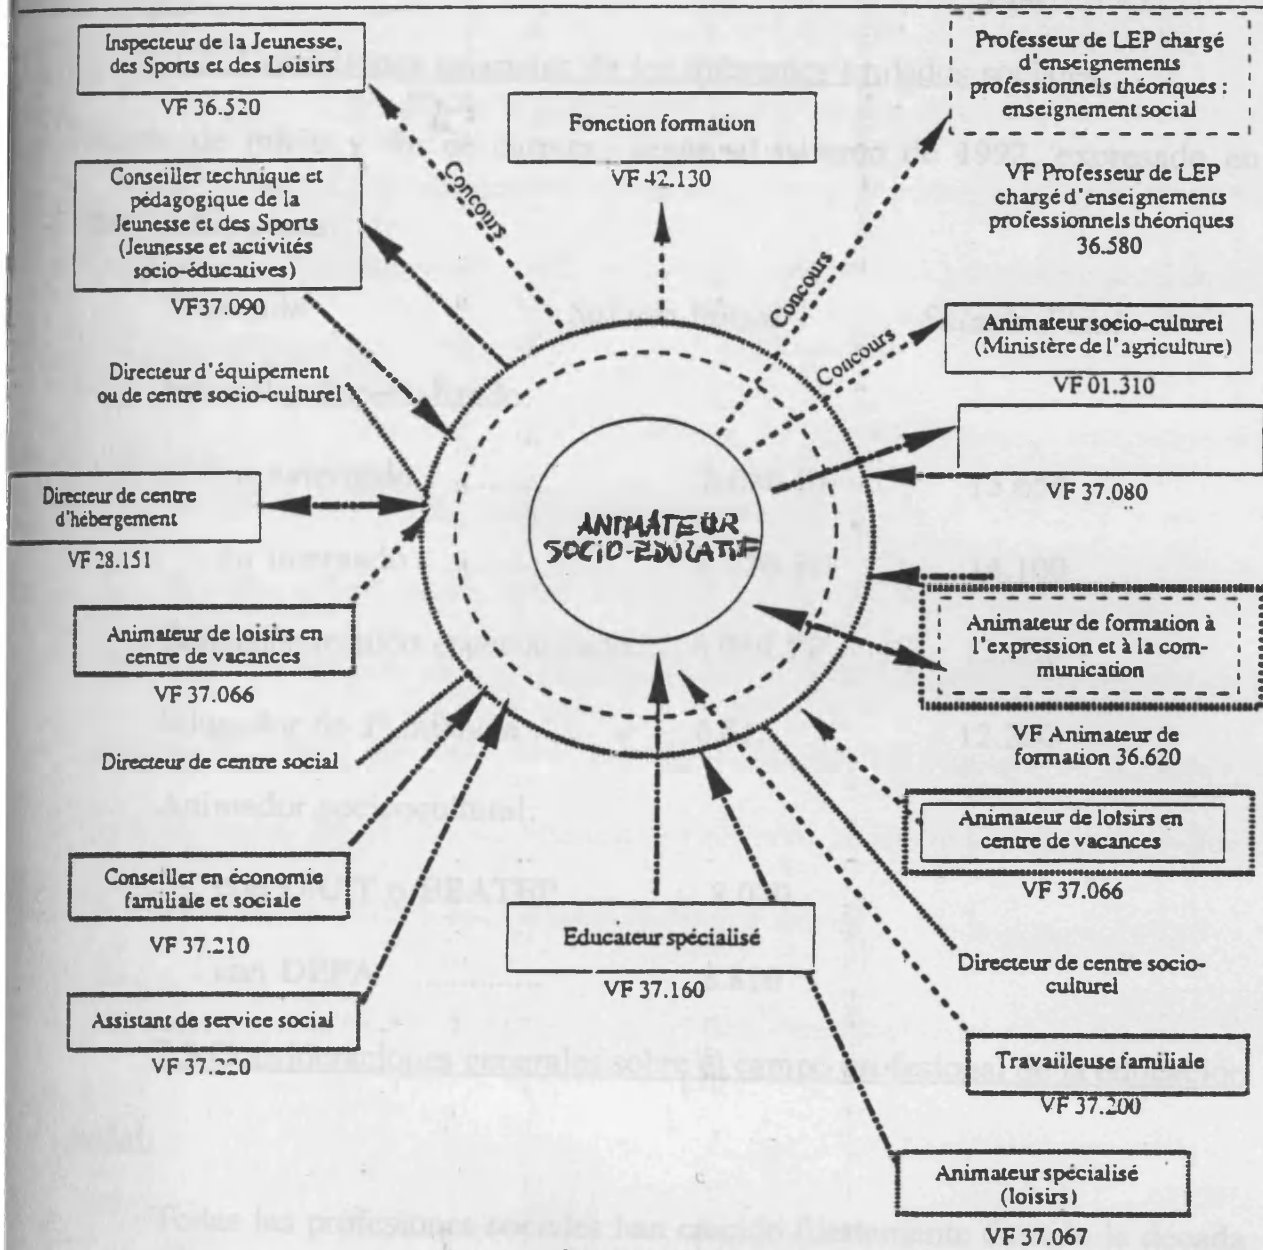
Inspecteur de la Jeunesse, des Sports et des Loisirs
VF 36.520

Fonction formation
VF 42.130

Professeur de LEP chargé d'enseignements professionnels théoriques : enseignement social
VF Professeur de LEP chargé d'enseignements professionnels théoriques 36.580

Conseiller technique et pédagogique de la Jeunesse et des Sports (Jeunesse et activités socio-éducatives)
VF37.090

Concours

Concours

Concours

Animateur socio-culturel (Ministère de l'agriculture)
VF 01.310

Directeur d'équipement ou de centre socio-culturel

VF 37.080

Directeur de centre d'hébergement
VF 28.151

ANIMATEUR SOCIO-EDUCATIF

Animateur de loisirs en centre de vacances
VF 37.066

Animateur de formation à l'expression et à la communication
VF Animateur de formation 36.620

Directeur de centre social

Animateur de loisirs en centre de vacances
VF 37.066

Conseiller en économie familiale et sociale
VF 37.210

Educateur spécialisé
VF 37.160

Directeur de centre socio-culturel

Assistant de service social
VF 37.220

Travailleuse familiale
VF 37.200

Animateur spécialisé (loisirs)
VF 37.067